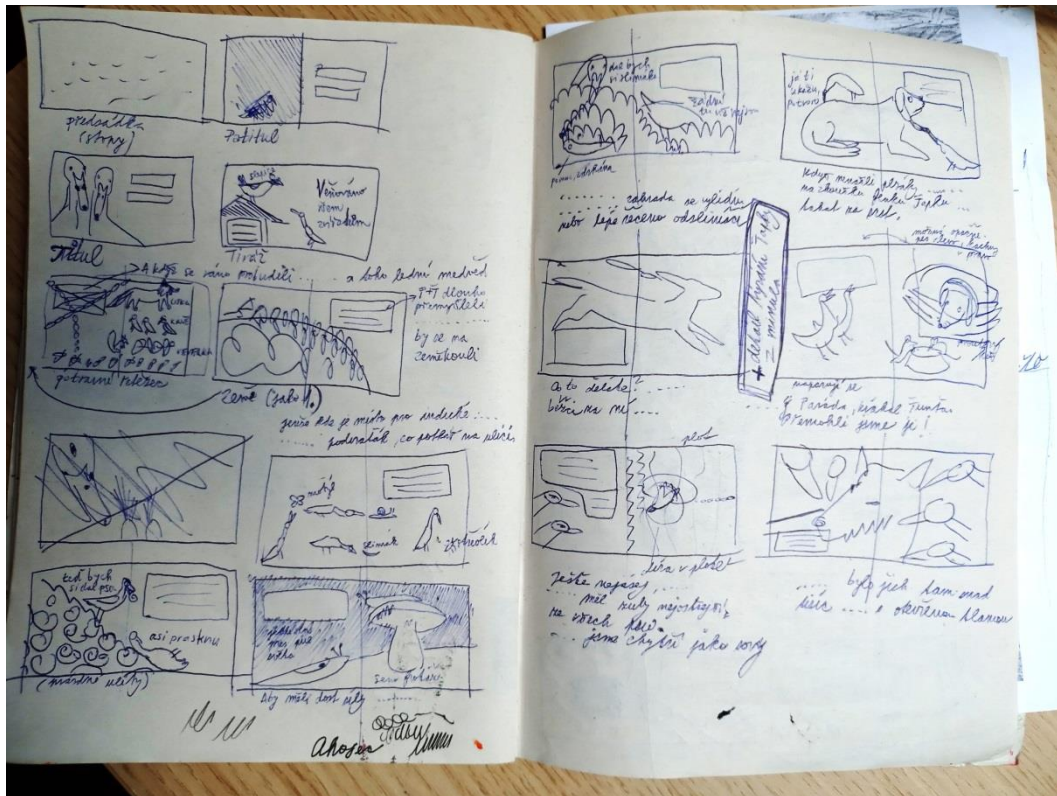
předsádka (stopy)

Patitul

Titul

Věnováno všem ořechům

Tiráž

A když se ráno probudili ... a bylo ledové medvěd

P+T dlouho přemýšleli

by se ma zeměkouli

potravní řetězec

Země (pahorek)

jenže zde je místo pro medvědice ...

podmořák, co pozbít na plicích

teď bych si dal psa

asi prasknu

(mražené ušky)

aby měli dost síly

zase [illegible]

ahoj

teď bych si dal ...

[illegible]

jsi teď sytý?

když museli plavat na zkoušku ... hakal na tebe ...

... celkem se vyhlídli jako tep mrazící oddělení

+ dělal Pavel Tyrš z mrtvola

možná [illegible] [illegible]

A to dělá? běží na mě ...

napasují se

Paráda, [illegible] přemohli jsme je!

plot

Ještě napasují ... měl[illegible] zuby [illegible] ze všech ... jsou chyby jako vory

šíře v plotě

byli jich tam moc ... s otevřenou tlamou

zo